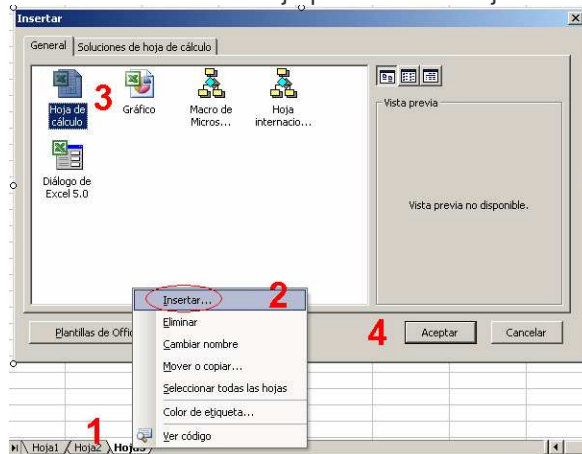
Insertar

General | Soluciones de hoja de cálculo

Hoja de cálculo 3
Gráfico
Macro de Micros...
Hoja internacio...
Diálogo de Excel 5.0

Vista previa

Vista previa no disponible.

Insertar... 2
Eliminar
Cambiar nombre
Mover o copiar...
Seleccionar todas las hojas
Color de etiqueta...
Ver código

Plantillas de Offic

4 Aceptar
Cancelar

1
Hoja1 Hoja2 Hoja3